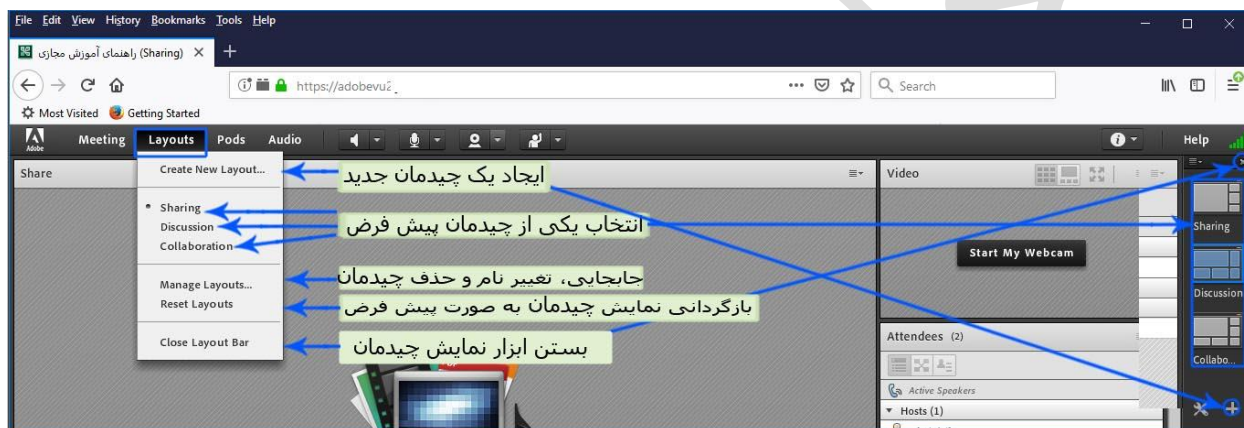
File Edit View History Bookmarks Tools Help

(Sharing) راهنمای آموزش مجازی ×

https://adobevu2

Search

Most Visited Getting Started

Adobe Meeting Layouts Pods Audio

Help

Share

Create New Layout...

ایجاد یک چیدمان جدید

Sharing
Discussion
Collaboration

انتخاب یکی از چیدمان پیش فرض

Manage Layouts...
Reset Layouts

جابجایی، تغییر نام و حذف چیدمان

بازگردانی نمایش چیدمان به صورت پیش فرض

Close Layout Bar

بستن ابزار نمایش چیدمان

Video

Start My Webcam

Attendees (2)

Active Speakers

Hosts (1)

Sharing

Discussion

Collabo...